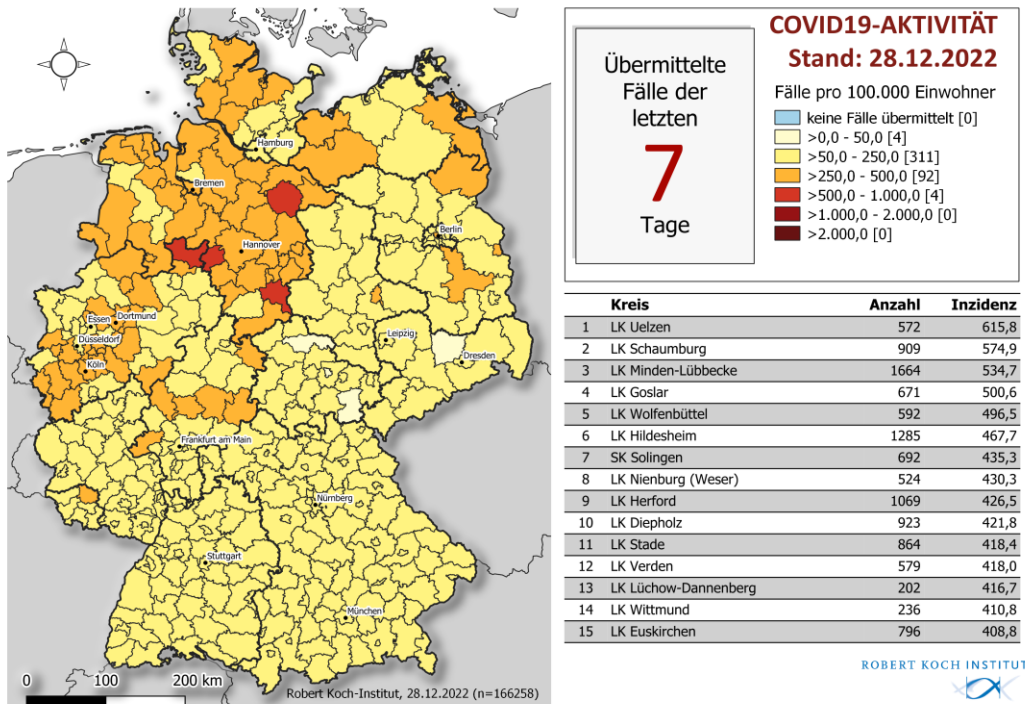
COVID19-AKTIVITÄT
Stand: 28.12.2022

Übermittelte Fälle der letzten
7
Tage

Fälle pro 100.000 Einwohner
keine Fälle übermittelt [0]
>0,0 - 50,0 [4]
>50,0 - 250,0 [311]
>250,0 - 500,0 [92]
>500,0 - 1.000,0 [4]
>1.000,0 - 2.000,0 [0]
>2.000,0 [0]

Hamburg
Bremen
Berlin
Hannover
Essen
Dortmund
Düsseldorf
Köln
Leipzig
Dresden
Frankfurt am Main
Nürnberg
Stuttgart
München

0 100 200 km
Robert Koch-Institut, 28.12.2022 (n=166258)

| | Kreis | Anzahl | Inzidenz |
|---|---|---|---|
| 1 | LK Uelzen | 572 | 615,8 |
| 2 | LK Schaumburg | 909 | 574,9 |
| 3 | LK Minden-Lübbecke | 1664 | 534,7 |
| 4 | LK Goslar | 671 | 500,6 |
| 5 | LK Wolfenbüttel | 592 | 496,5 |
| 6 | LK Hildesheim | 1285 | 467,7 |
| 7 | SK Solingen | 692 | 435,3 |
| 8 | LK Nienburg (Weser) | 524 | 430,3 |
| 9 | LK Herford | 1069 | 426,5 |
| 10 | LK Diepholz | 923 | 421,8 |
| 11 | LK Stade | 864 | 418,4 |
| 12 | LK Verden | 579 | 418,0 |
| 13 | LK Lüchow-Dannenberg | 202 | 416,7 |
| 14 | LK Wittmund | 236 | 410,8 |
| 15 | LK Euskirchen | 796 | 408,8 |

ROBERT KOCH INSTITUT